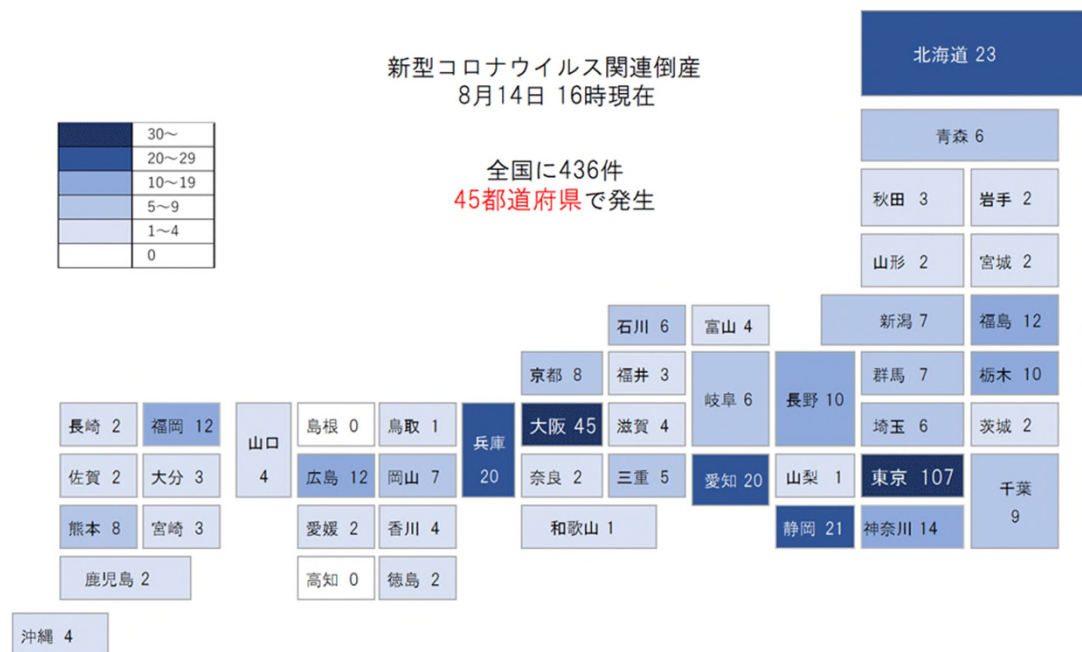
新型コロナウイルス関連倒産
8月14日 16時現在

| | |
|---|---|
| | 30～ |
| | 20～29 |
| | 10～19 |
| | 5～9 |
| | 1～4 |
| | 0 |

全国に436件
45都道府県で発生

北海道 23
青森 6
秋田 3
岩手 2
山形 2
宮城 2
新潟 7
福島 12
石川 6
富山 4
京都 8
福井 3
岐阜 6
長野 10
群馬 7
栃木 10
長崎 2
福岡 12
山口 4
島根 0
鳥取 1
兵庫 20
大阪 45
滋賀 4
埼玉 6
茨城 2
佐賀 2
大分 3
広島 12
岡山 7
奈良 2
三重 5
愛知 20
山梨 1
東京 107
千葉 9
熊本 8
宮崎 3
愛媛 2
香川 4
和歌山 1
静岡 21
神奈川 14
鹿児島 2
高知 0
徳島 2
沖縄 4